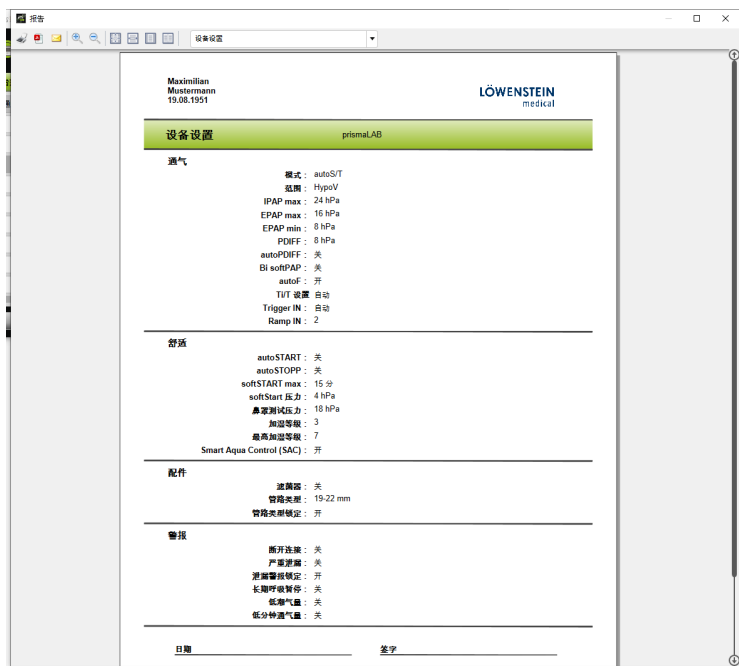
报告

设备设置

Maximilian
Mustermann
19.08.1951

LÖWENSTEIN
medical

设备设置 prismaLAB

通气

| | |
|---|---|
| 模式： | autoS/T |
| 范围： | HypoV |
| IPAP max： | 24 hPa |
| EPAP max： | 16 hPa |
| EPAP min： | 8 hPa |
| PDIFF： | 8 hPa |
| autoPDIFF： | 关 |
| Bi softPAP： | 关 |
| autoF： | 开 |
| Ti/T 设置： | 自动 |
| Trigger IN： | 自动 |
| Ramp IN： | 2 |

舒适

| | |
|---|---|
| autoSTART： | 关 |
| autoSTOPP： | 关 |
| softSTART max： | 15 分 |
| softStart 压力： | 4 hPa |
| 鼻罩测试压力： | 18 hPa |
| 加湿等级： | 3 |
| 最高加湿等级： | 7 |
| Smart Aqua Control (SAC)： | 开 |

配件

| | |
|---|---|
| 滤菌器： | 关 |
| 管路类型： | 19-22 mm |
| 管路类型锁定： | 开 |

警报

| | |
|---|---|
| 断开连接： | 关 |
| 严重泄漏： | 关 |
| 泄漏警报锁定： | 开 |
| 长期呼吸暂停： | 关 |
| 低潮气量： | 关 |
| 低分钟通气量： | 关 |

日期 签字